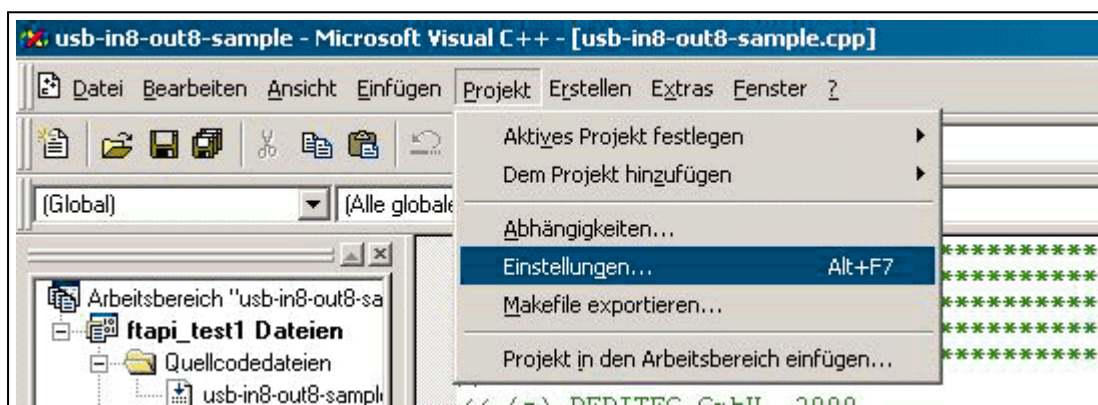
usb-in8-out8-sample - Microsoft Visual C++ - [usb-in8-out8-sample.cpp]

Datei Bearbeiten Ansicht Einfügen Projekt Erstellen Extras Fenster ?

(Global)

(Alle globale

Aktives Projekt festlegen

Dem Projekt hinzufügen

Abhängigkeiten...

Einstellungen... Alt+F7

Makefile exportieren...

Projekt in den Arbeitsbereich einfügen...

Arbeitsbereich "usb-in8-out8-sa

ftapi_test1 Dateien

Quellcodedateien

usb-in8-out8-sampl

**********
**********
**********
**********

// (c) DEDITEC GmbH 2009